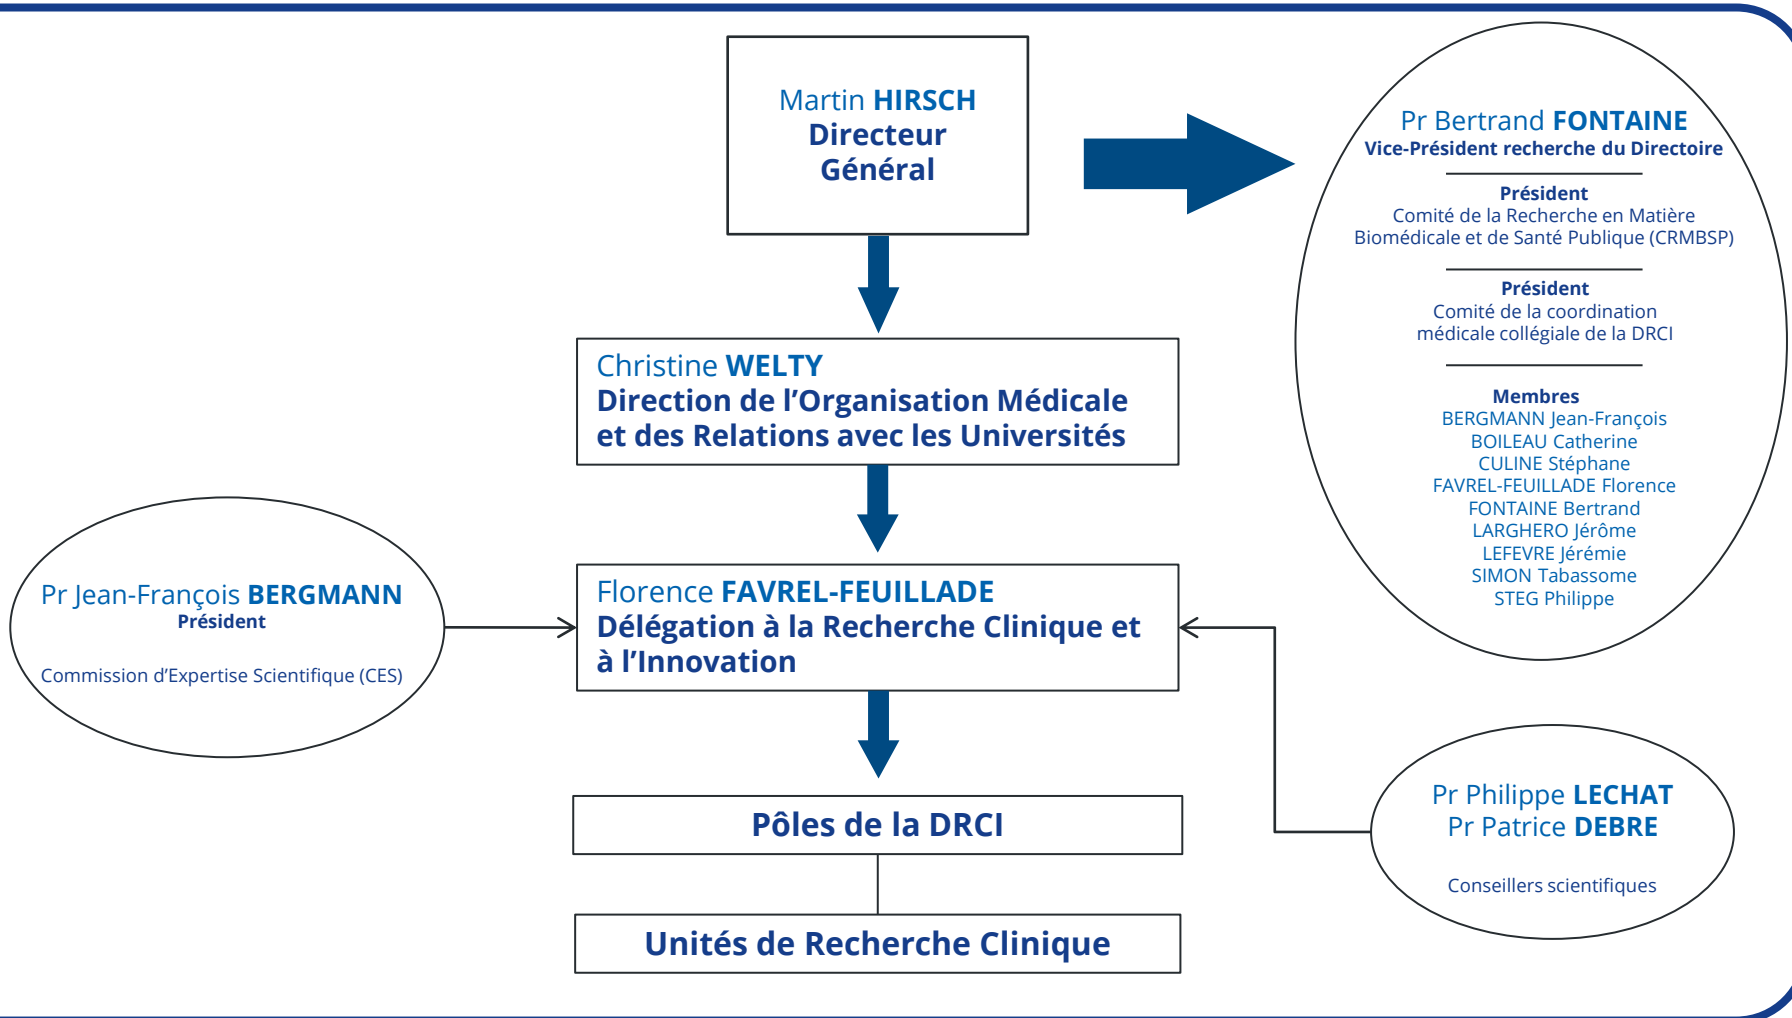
Martin HIRSCH
Directeur
Général

Pr Bertrand FONTAINE
Vice-Président recherche du Directoire

Président
Comité de la Recherche en Matière Biomédicale et de Santé Publique (CRMBSP)

Président
Comité de la coordination médicale collégiale de la DRCI

Membres
BERGMANN Jean-François
BOILEAU Catherine
CULINE Stéphane
FAVREL-FEUILLADE Florence
FONTAINE Bertrand
LARGHERO Jérôme
LEFEVRE Jérémie
SIMON Tabassome
STEG Philippe

Christine WELTY
Direction de l'Organisation Médicale et des Relations avec les Universités

Pr Jean-François BERGMANN
Président

Commission d'Expertise Scientifique (CES)

Florence FAVREL-FEUILLADE
Délégation à la Recherche Clinique et à l'Innovation

Pr Philippe LECHAT
Pr Patrice DEBRE

Conseillers scientifiques

Pôles de la DRCI

Unités de Recherche Clinique